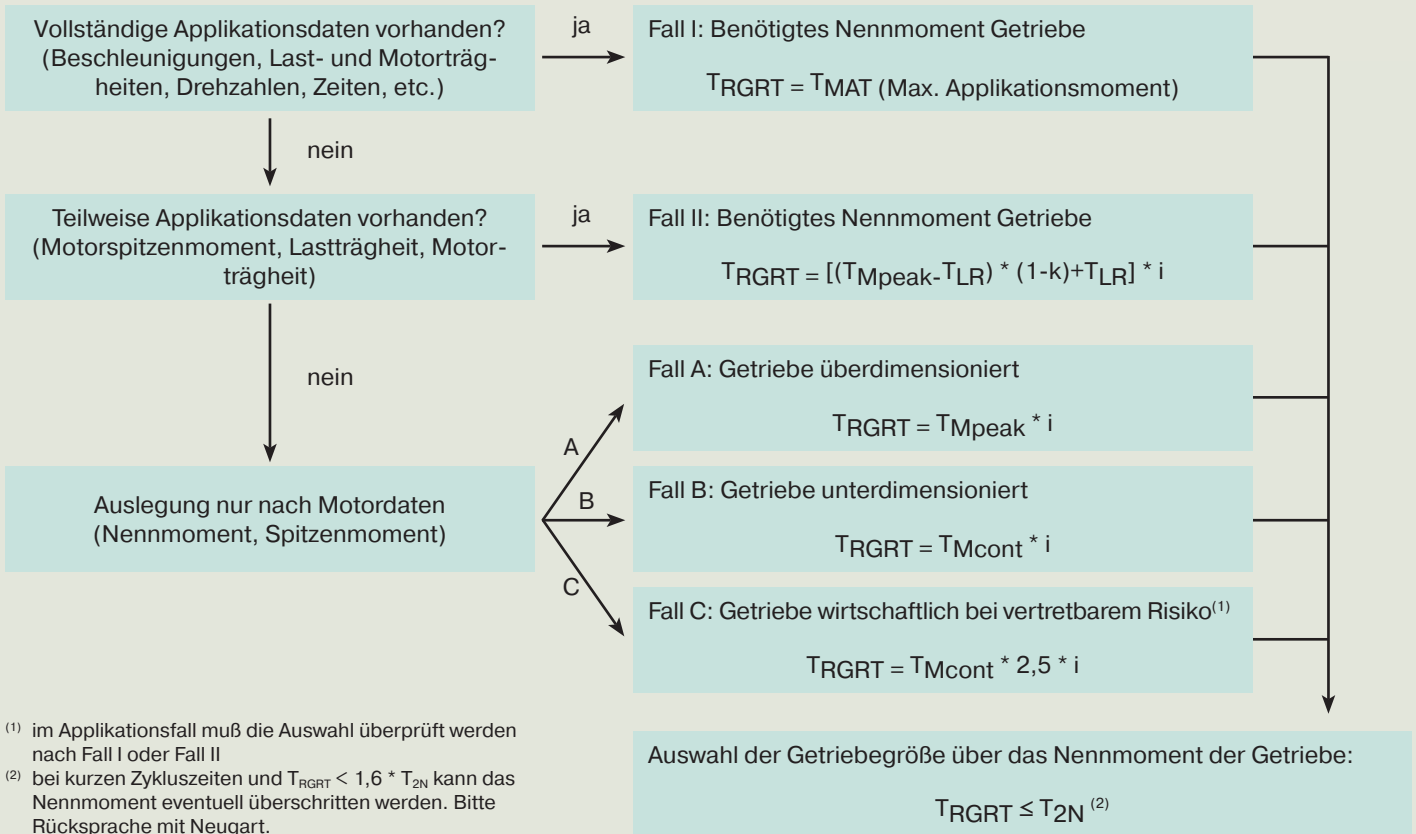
Vollständige Applikationsdaten vorhanden? (Beschleunigungen, Last- und Motorträgheiten, Drehzahlen, Zeiten, etc.)

ja

Fall I: Benötigtes Nennmoment Getriebe

$T_{RGRT} = T_{MAT}$ (Max. Applikationsmoment)

nein

Teilweise Applikationsdaten vorhanden? (Motorspitzenmoment, Lastträgheit, Motorträgheit)

ja

Fall II: Benötigtes Nennmoment Getriebe

$T_{RGRT} = [(T_{Mpeak}-T_{LR}) * (1-k)+T_{LR}] * i$

nein

Fall A: Getriebe überdimensioniert

$T_{RGRT} = T_{Mpeak} * i$

A

Auslegung nur nach Motordaten (Nennmoment, Spitzenmoment)

B

Fall B: Getriebe unterdimensioniert

$T_{RGRT} = T_{Mcont} * i$

C

Fall C: Getriebe wirtschaftlich bei vertretbarem Risiko$^{(1)}$

$T_{RGRT} = T_{Mcont} * 2,5 * i$

$^{(1)}$ im Applikationsfall muß die Auswahl überprüft werden nach Fall I oder Fall II

$^{(2)}$ bei kurzen Zykluszeiten und $T_{RGRT} < 1,6 * T_{2N}$ kann das Nennmoment eventuell überschritten werden. Bitte Rücksprache mit Neugart.

Auswahl der Getriebegröße über das Nennmoment der Getriebe:

$T_{RGRT} \leq T_{2N}$ $^{(2)}$